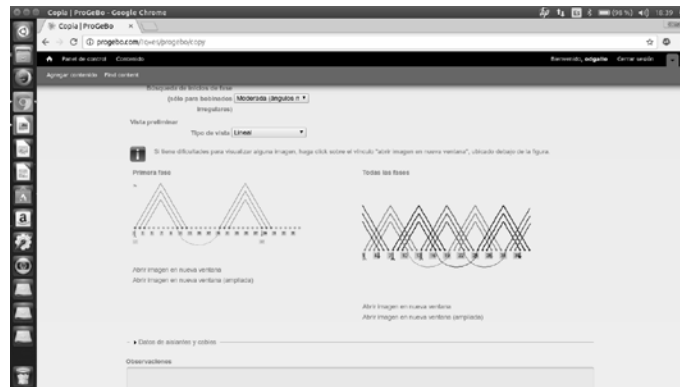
Copia | ProGeBo - Google Chrome

Copia | ProGeBo

progebo.com/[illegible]/progebo/copy

Panel de control Contenido

Bienvenido, edgarto Cerrar sesión

Agregar contenido Find content

Búsqueda de límites de fase (sólo para bastidores irregulares) Moderada (ángulos n

Vista preliminar

Tipo de vista Lineal

Si tiene dificultades para visualizar alguna imagen, haga click sobre el vínculo "abrir imagen en nueva ventana", ubicado debajo de la figura.

Primera fase

Todas las fases

Abrir imagen en nueva ventana
Abrir imagen en nueva ventana (ampliada)

Abrir imagen en nueva ventana
Abrir imagen en nueva ventana (ampliada)

▸ Datos de asientos y cobros

Observaciones